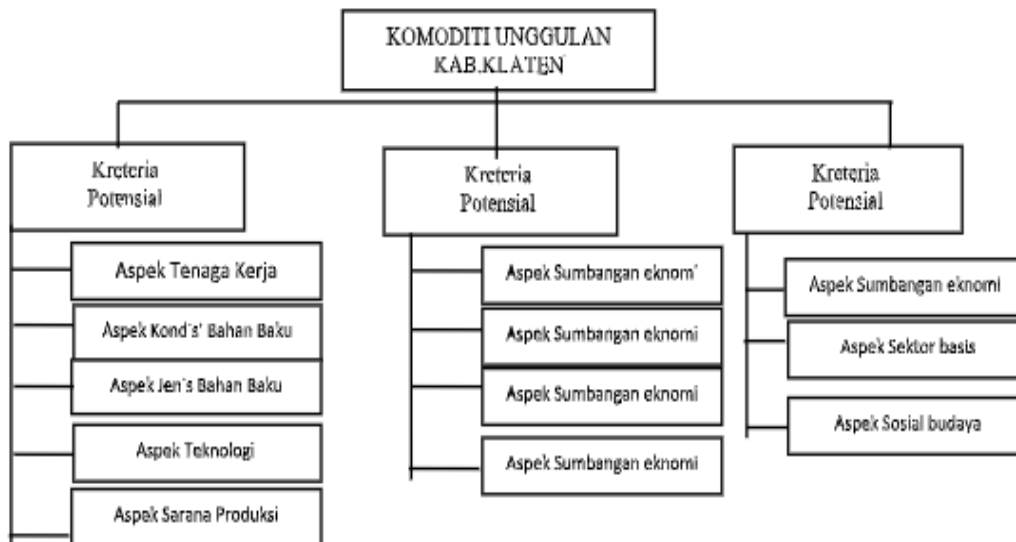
KOMODITI UNGGULAN
KAB.KLATEN

Kreteria Potensial

Aspek Tenaga Kerja

Aspek Kond's' Bahan Baku

Aspek Jen's Bahan Baku

Aspek Teknologi

Aspek Sarana Produksi

Kreteria Potensial

Aspek Sumbangan eknom'

Aspek Sumbangan eknomi

Aspek Sumbangan eknomi

Aspek Sumbangan eknomi

Kreteria Potensial

Aspek Sumbangan eknomi

Aspek Sektor basis

Aspek Sosial budaya